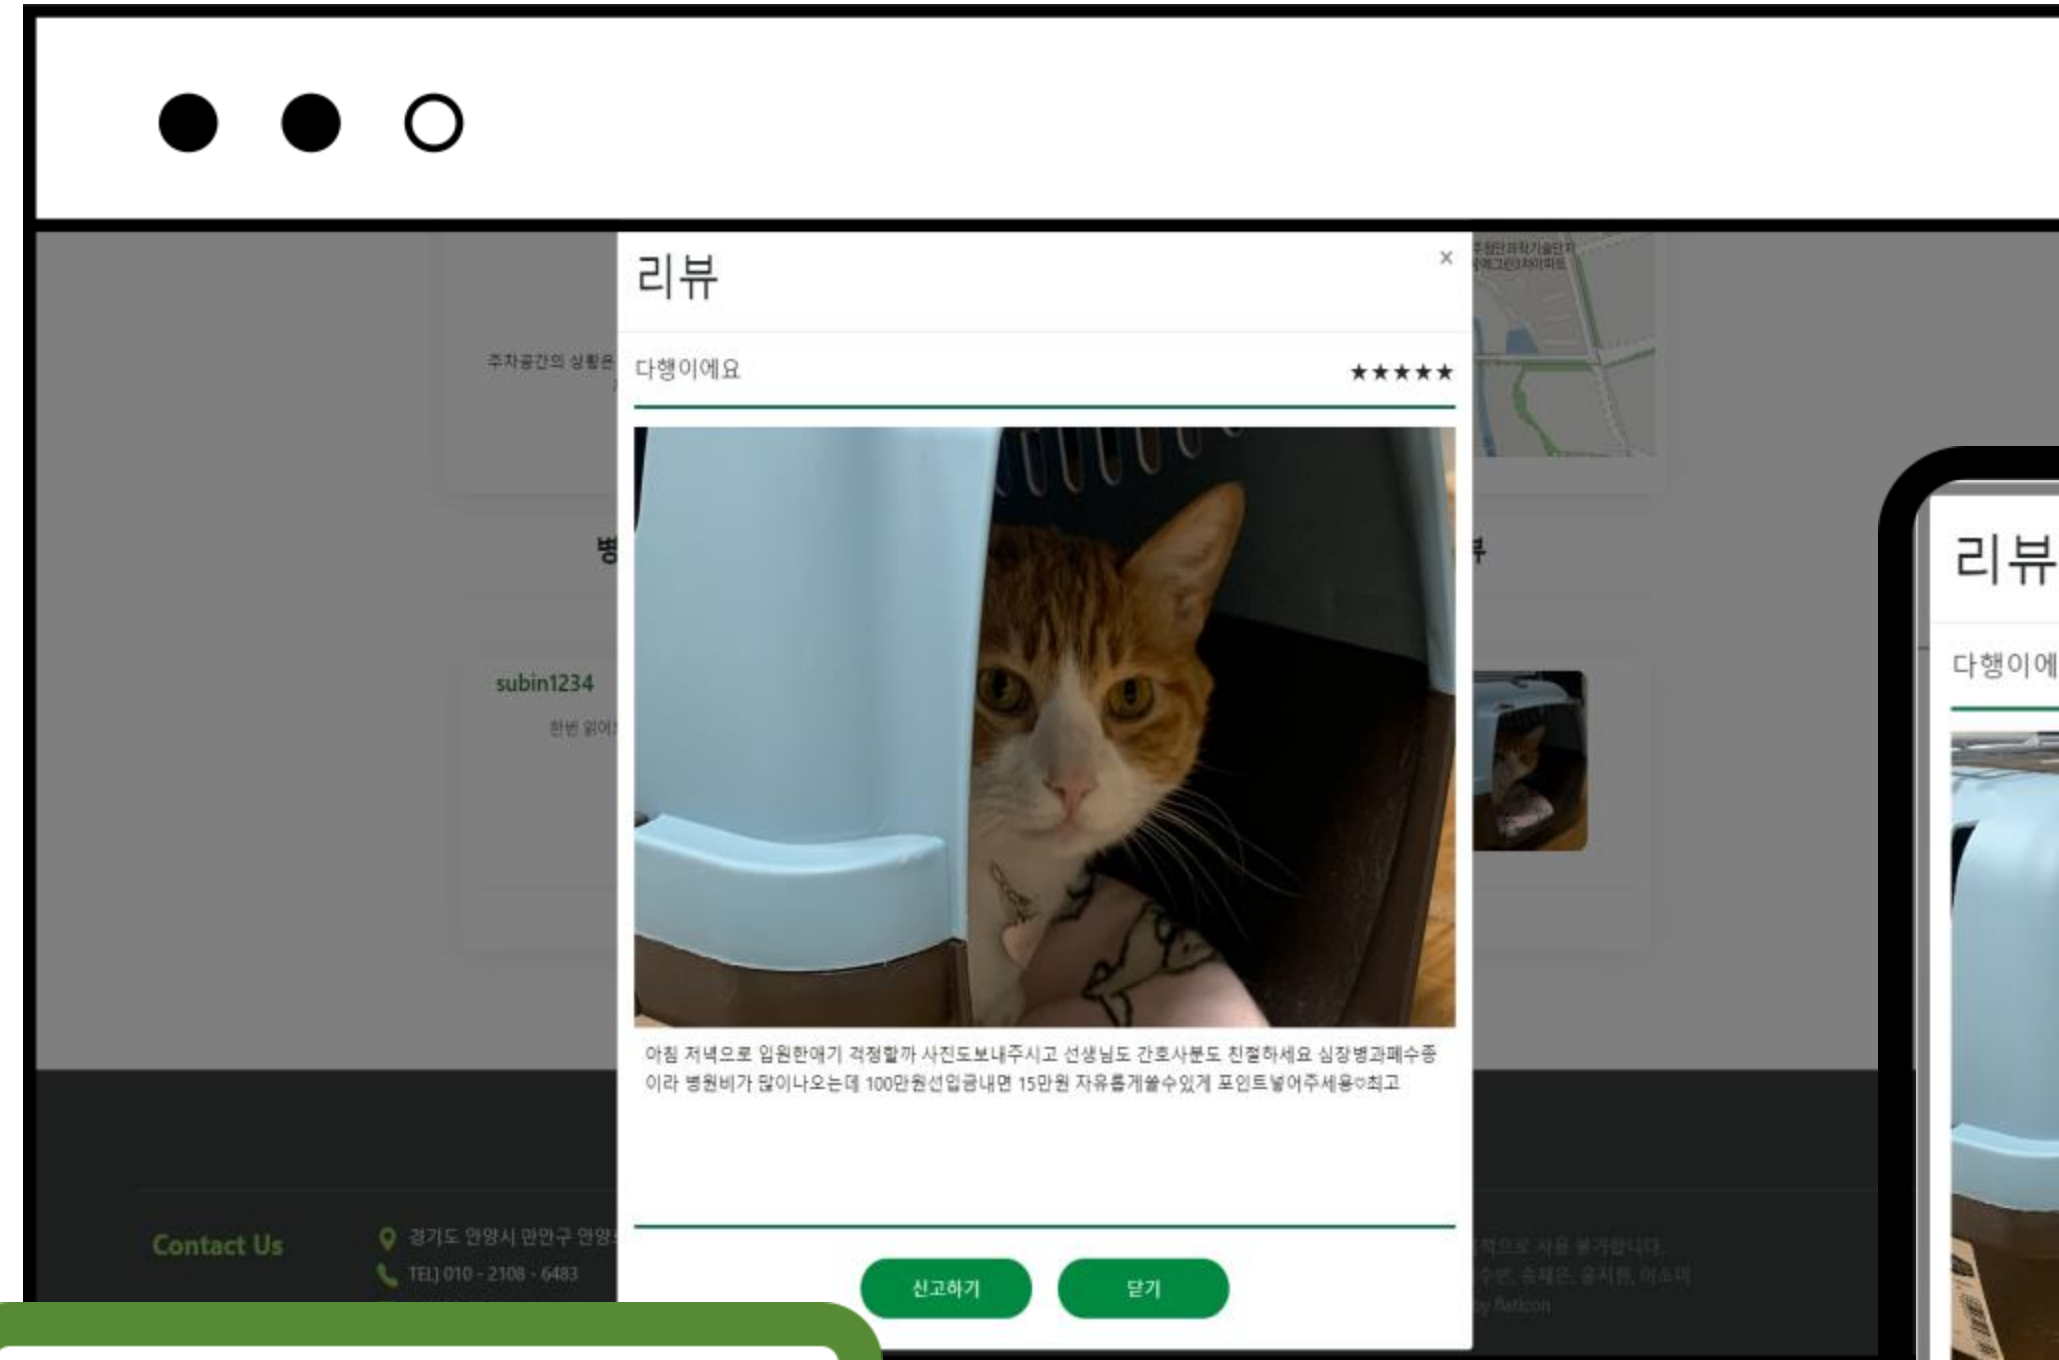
리뷰

×

주차공간의 상황은

다행이에요

★★★★★

subin1234

한번 읽어

아침 저녁으로 입원한애기 걱정할까 사진도보내주시고 선생님도 간호사분도 친절하세요 심장병과폐수종이라 병원비가 많이나오는데 100만원선입금내면 15만원 자유롭게쓸수있게 포인트넣어주세용♡최고

신고하기

닫기

Contact Us

경기도 안양시 만안구 안양

TEL) 010 - 2108 - 6483

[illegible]

by flaticon

리뷰

다행이에